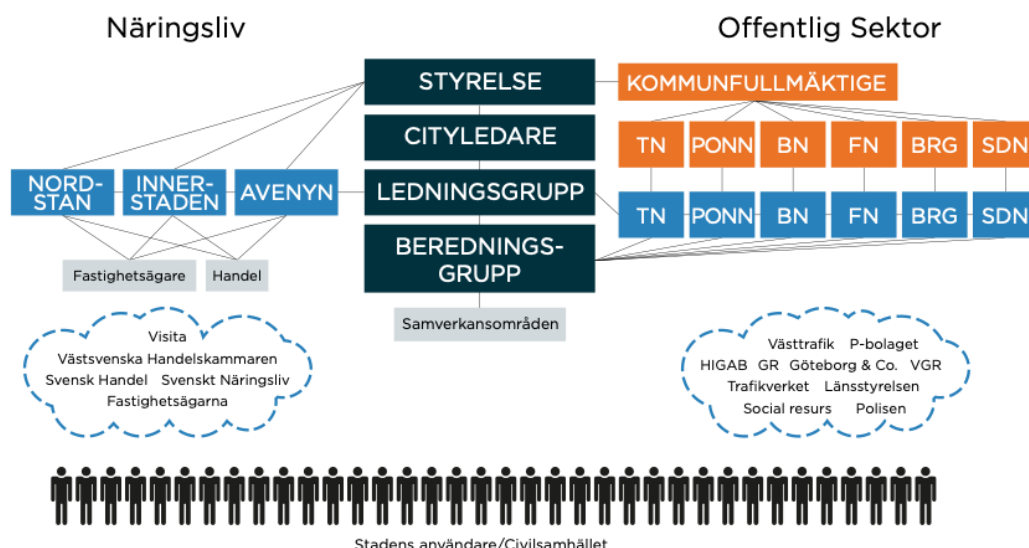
Näringsliv

Offentlig Sektor

STYRELSE

KOMMUNFULLMÄKTIGE

CITYLEDARE

TN PONN BN FN BRG SDN

NORD-STAN INNER-STADEN AVENYN

LEDNINGSGRUPP

TN PONN BN FN BRG SDN

Fastighetsägare Handel

BEREDNINGS-GRUPP

Samverkansområden

Visita
Västsvenska Handelskammaren
Svensk Handel Svenskt Näringsliv
Fastighetsägarna

Västtrafik P-bolaget
HIGAB GR Göteborg & Co. VGR
Trafikverket Länsstyrelsen
Social resurs Polisen

Stadens användare/Civilsamhället